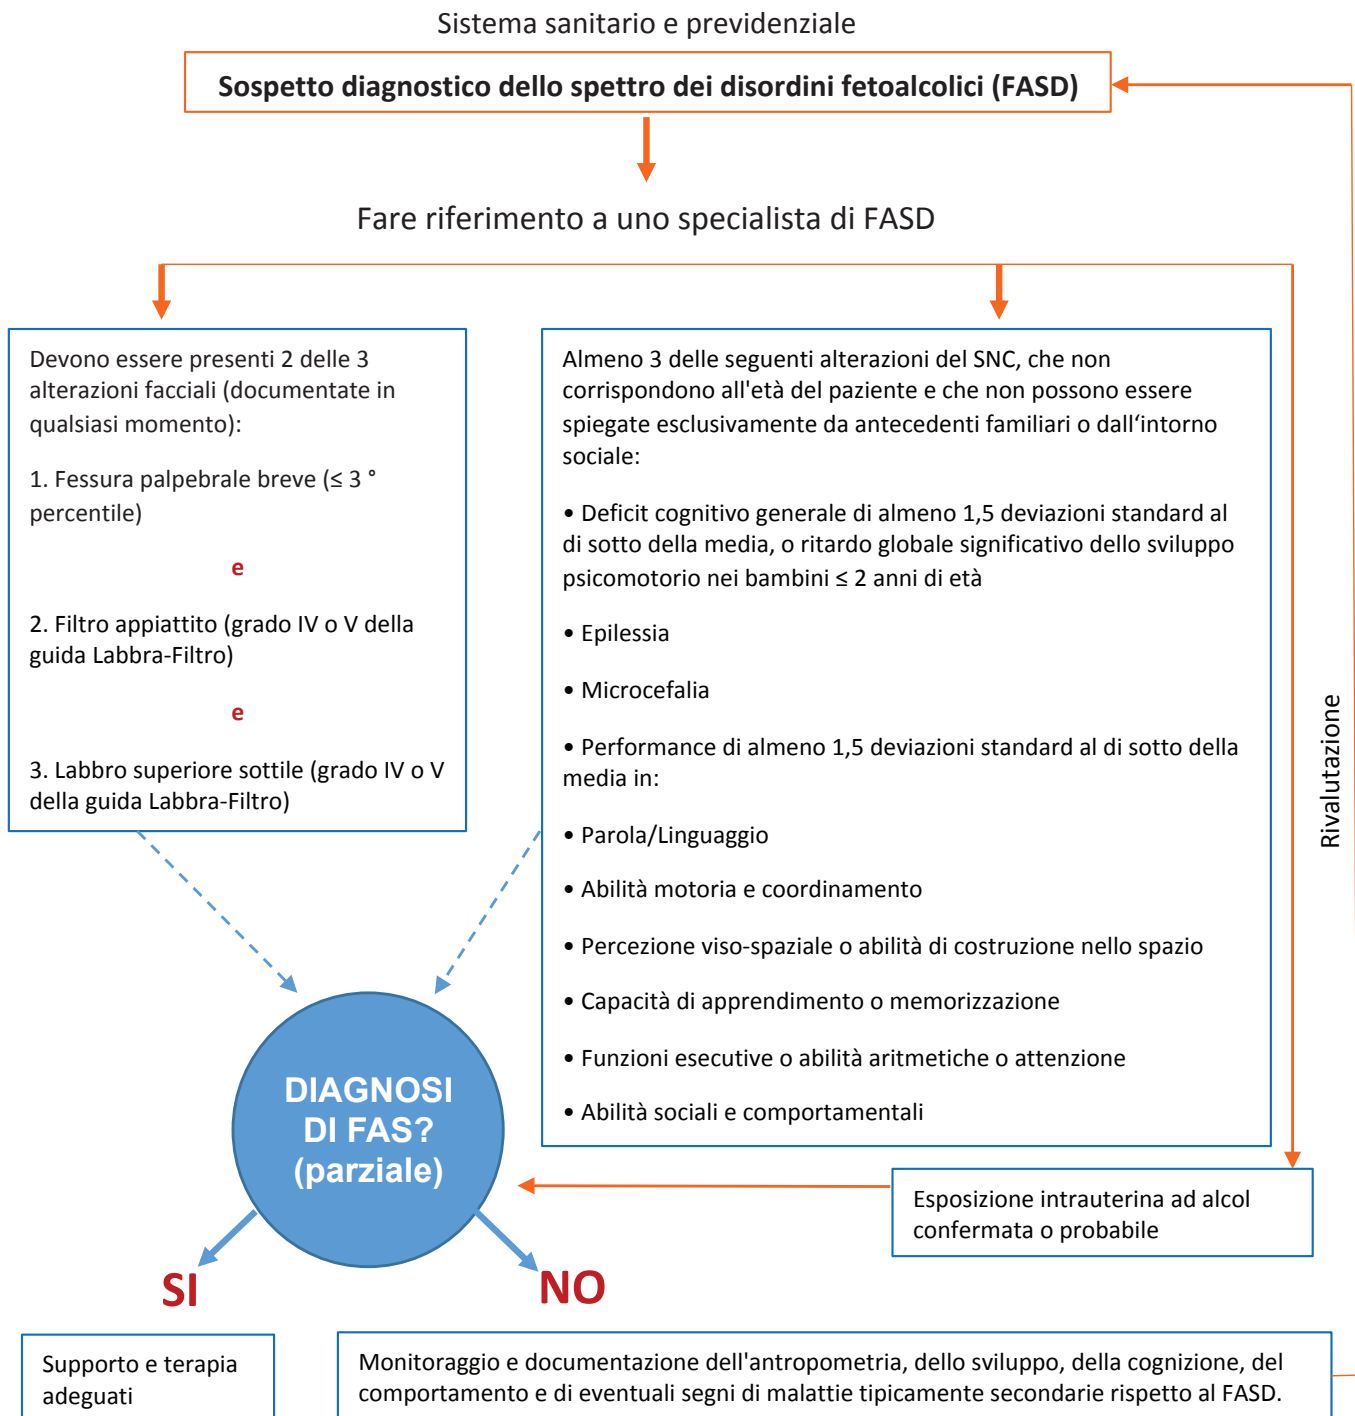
Sistema sanitario e previdenziale

Sospetto diagnostico dello spettro dei disordini fetoalcolici (FASD)

Fare riferimento a uno specialista di FASD

Devono essere presenti 2 delle 3 alterazioni facciali (documentate in qualsiasi momento):

1. Fessura palpebrale breve (≤ 3 ° percentile)

e

2. Filtro appiattito (grado IV o V della guida Labbra-Filtro)

e

3. Labbro superiore sottile (grado IV o V della guida Labbra-Filtro)

Almeno 3 delle seguenti alterazioni del SNC, che non corrispondono all'età del paziente e che non possono essere spiegate esclusivamente da antecedenti familiari o dall'intorno sociale:

• Deficit cognitivo generale di almeno 1,5 deviazioni standard al di sotto della media, o ritardo globale significativo dello sviluppo psicomotorio nei bambini ≤ 2 anni di età

• Epilessia

• Microcefalia

• Performance di almeno 1,5 deviazioni standard al di sotto della media in:

• Parola/Linguaggio

• Abilità motoria e coordinamento

• Percezione viso-spaziale o abilità di costruzione nello spazio

• Capacità di apprendimento o memorizzazione

• Funzioni esecutive o abilità aritmetiche o attenzione

• Abilità sociali e comportamentali

Rivalutazione

DIAGNOSI DI FAS? (parziale)

Esposizione intrauterina ad alcol confermata o probabile

SI

NO

Supporto e terapia adeguati

Monitoraggio e documentazione dell'antropometria, dello sviluppo, della cognizione, del comportamento e di eventuali segni di malattie tipicamente secondarie rispetto al FASD.